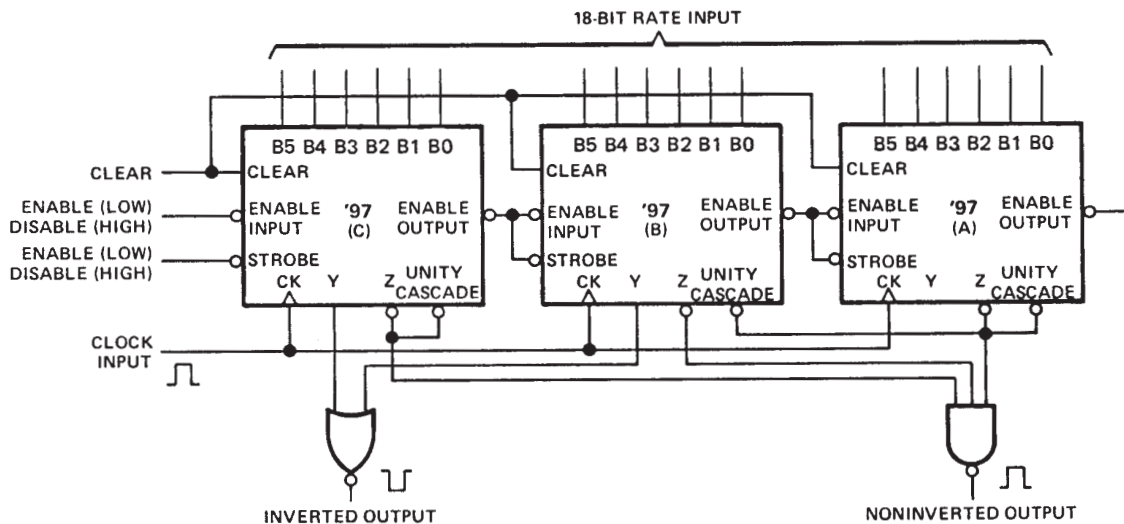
18-BIT RATE INPUT

CLEAR

ENABLE (LOW) DISABLE (HIGH)

ENABLE (LOW) DISABLE (HIGH)

CLOCK INPUT

B5 B4 B3 B2 B1 B0
CLEAR
ENABLE INPUT
'97 (C)
ENABLE OUTPUT
STROBE
CK Y
Z UNITY CASCADE

B5 B4 B3 B2 B1 B0
CLEAR
ENABLE INPUT
'97 (B)
ENABLE OUTPUT
STROBE
CK Y
Z UNITY CASCADE

B5 B4 B3 B2 B1 B0
CLEAR
ENABLE INPUT
'97 (A)
ENABLE OUTPUT
STROBE
CK Y
Z UNITY CASCADE

INVERTED OUTPUT

NONINVERTED OUTPUT